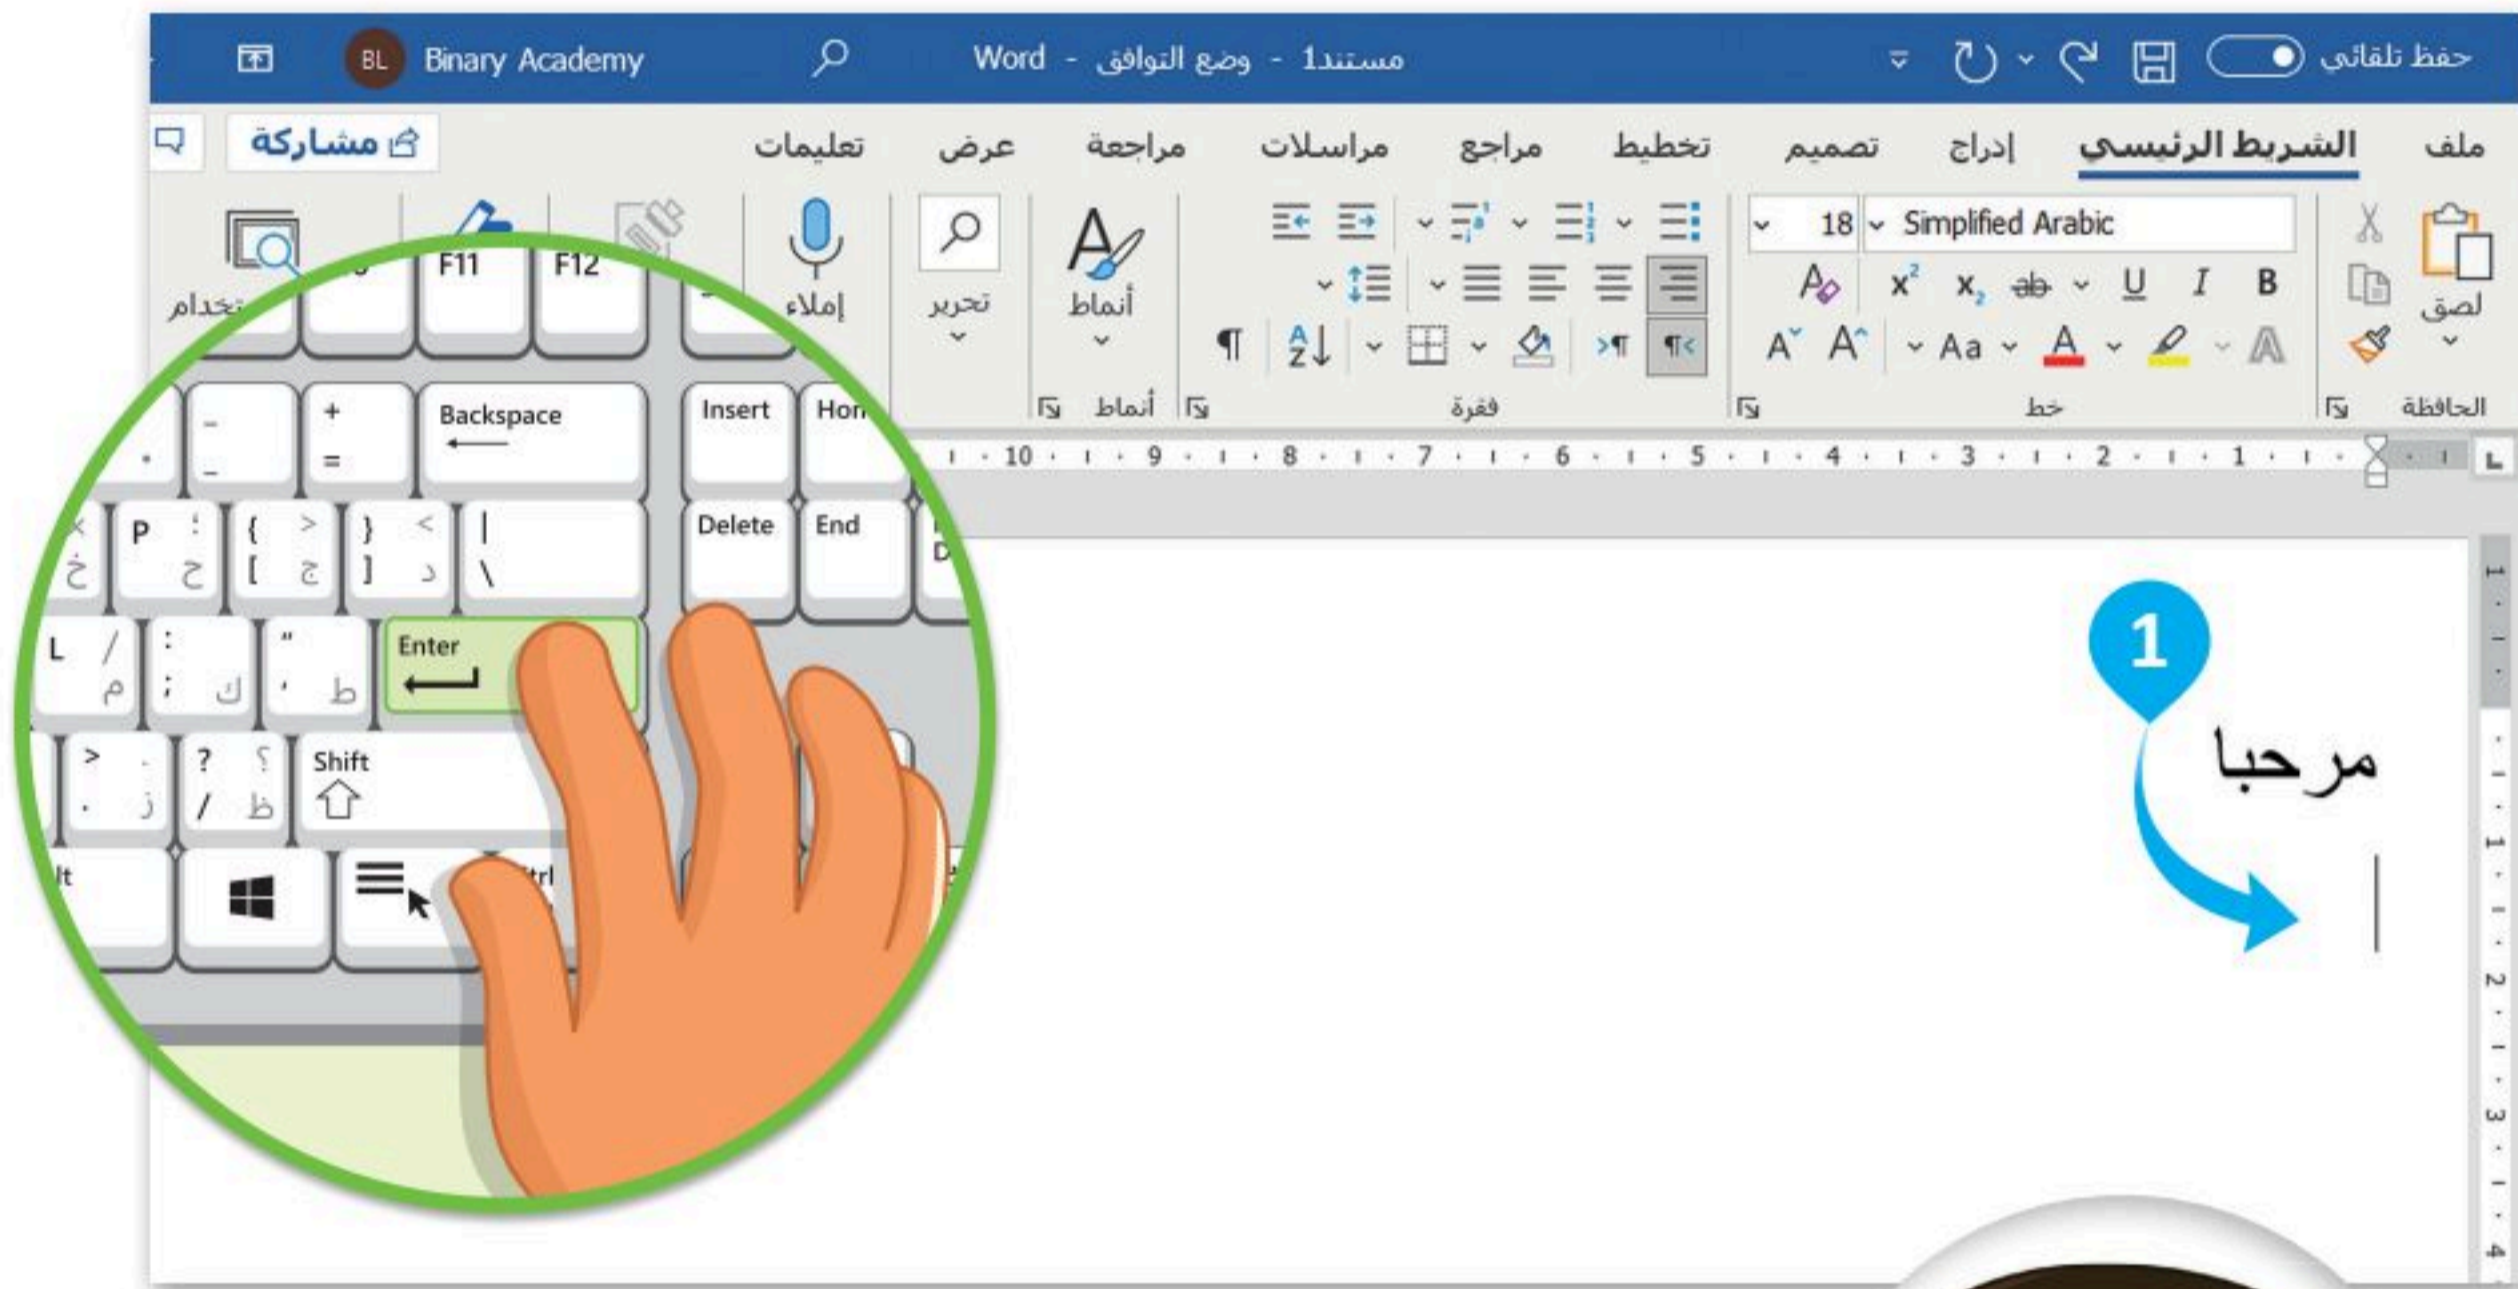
حفظ تلقائي
مستند1 - وضع التوافق - Word
BL Binary Academy

ملف الشريط الرئيسي إدراج تصميم تخطيط مراجع مراسلات مراجعة عرض تعليمات
مشاركة

Simplified Arabic 18
B I U ab $x_2$ $x^2$
Aa
لصق
الحافظة
خط
فقرة
أنماط
أنماط
تحرير
إملاء
تخدام

F11 F12
Backspace
Insert Hom
Delete End
Enter
Shift
P ح
L م
ك
ط
ز
ظ
خ
ج
د

1 2 3 4 5 6 7 8 9 10

1
مرحبا